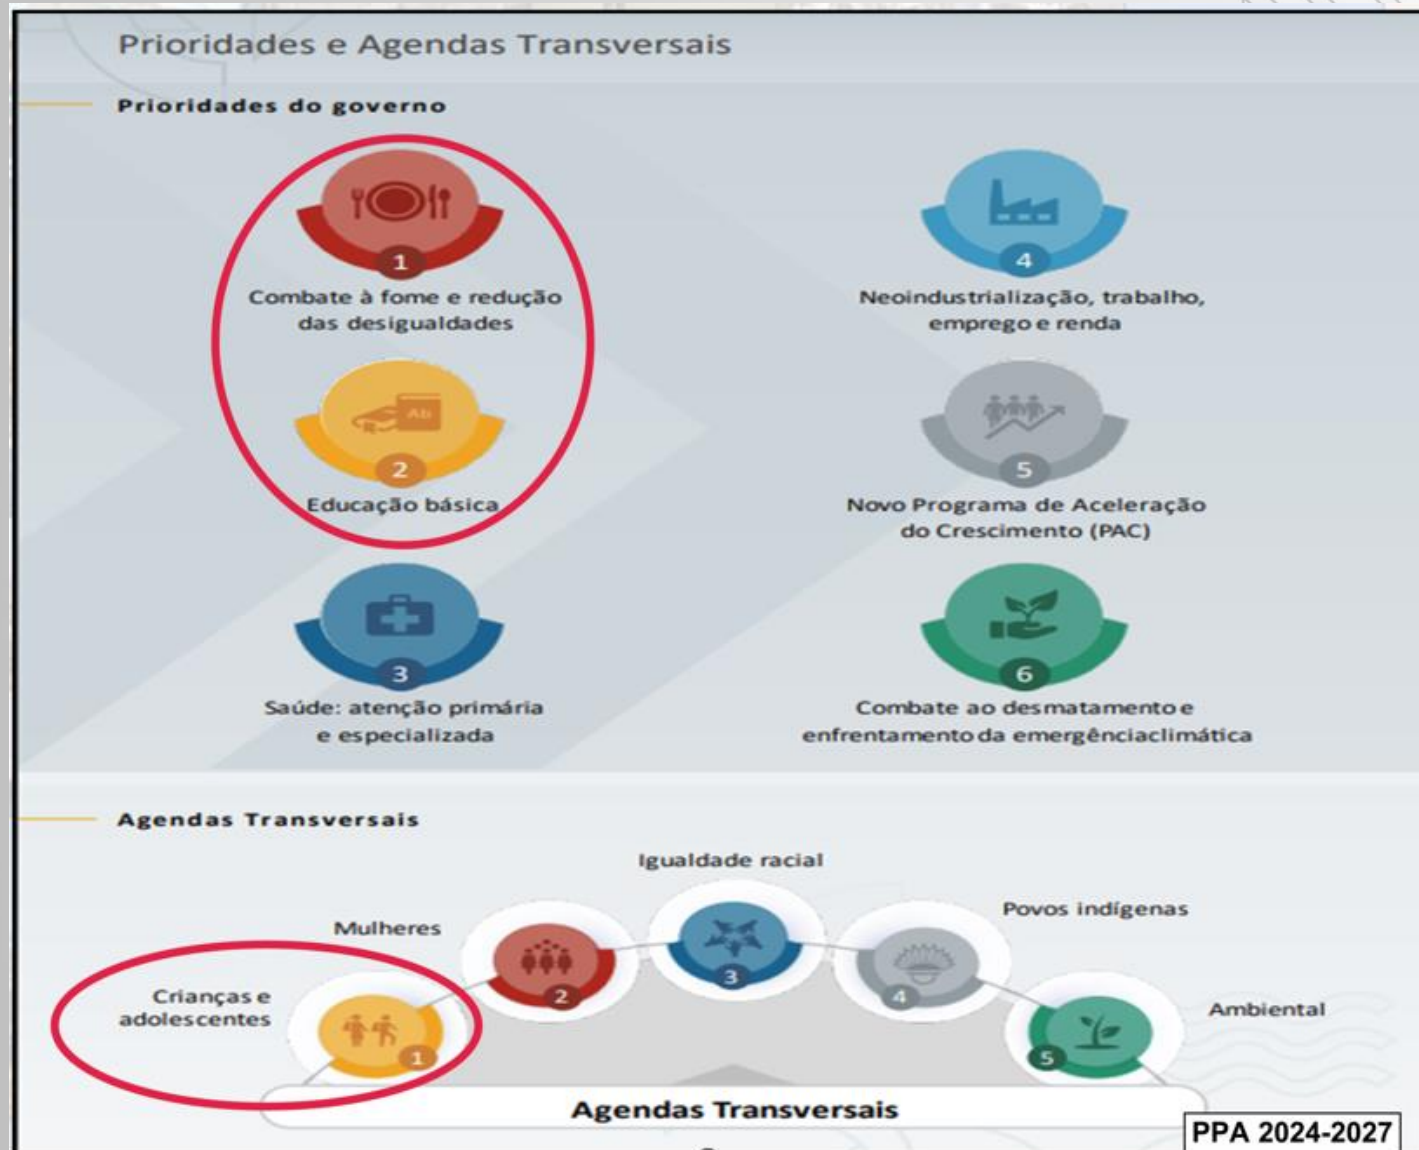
Prioridades e Agendas Transversais

Prioridades do governo

1
Combate à fome e redução das desigualdades

4
Neoindustrialização, trabalho, emprego e renda

Ab
2
Educação básica

5
Novo Programa de Aceleração do Crescimento (PAC)

3
Saúde: atenção primária e especializada

6
Combate ao desmatamento e enfrentamento da emergência climática

Agendas Transversais

Igualdade racial
Mulheres
Povos indígenas
Crianças e adolescentes
Ambiental
1
2
3
4
5

Agendas Transversais

PPA 2024-2027